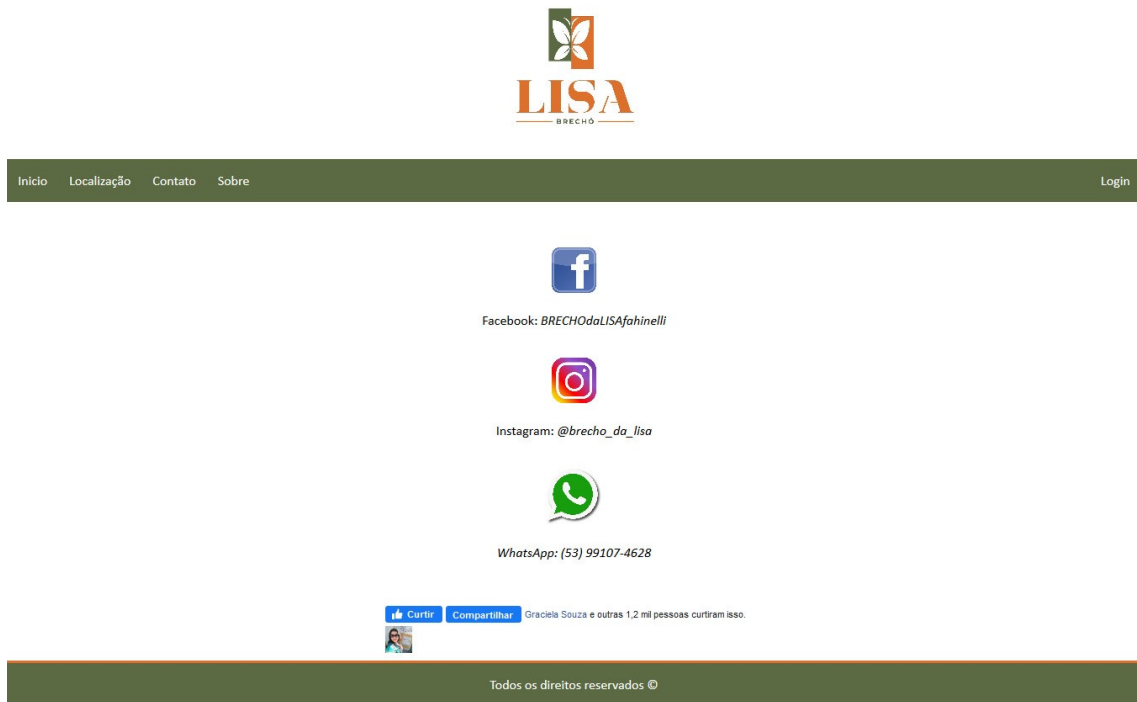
LISA
BRECHÓ

Inicio Localização Contato Sobre

Login

Facebook: *BRECHOdaLISAfahinelli*

Instagram: *@brecho_da_lisa*

*WhatsApp: (53) 99107-4628*

Curtir Compartilhar Graciela Souza e outras 1,2 mil pessoas curtiram isso.

Todos os direitos reservados ©